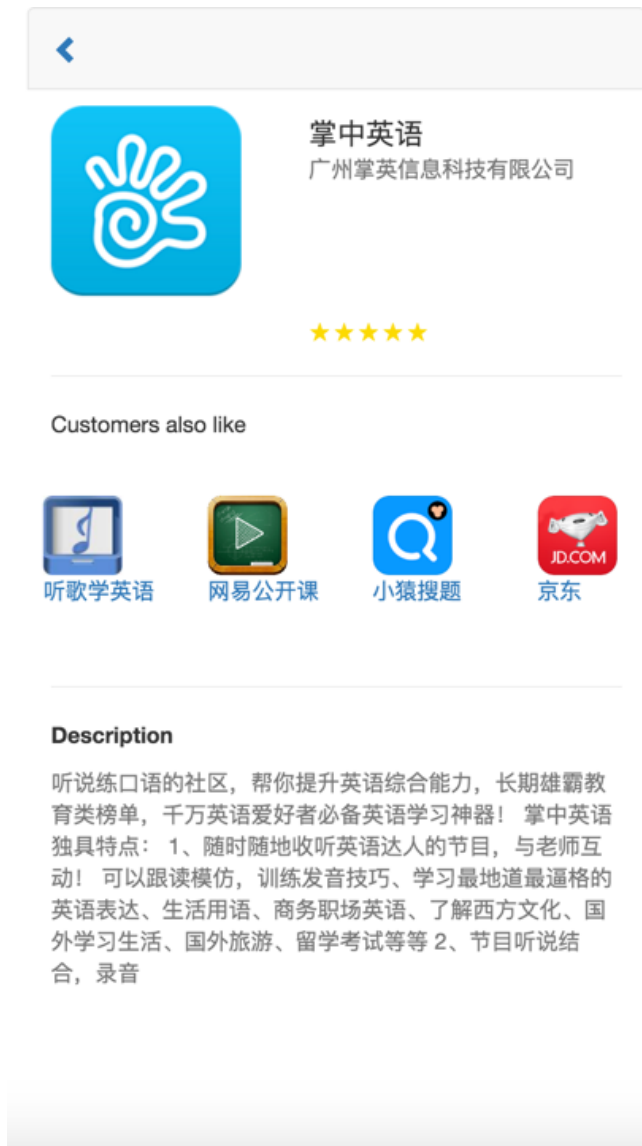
掌中英语
广州掌英信息科技有限公司

★★★★★

Customers also like

听歌学英语
网易公开课
小猿搜题
JD.COM
京东

Description

听说练口语的社区，帮你提升英语综合能力，长期雄霸教育类榜单，千万英语爱好者必备英语学习神器！ 掌中英语独具特点： 1、随时随地收听英语达人的节目，与老师互动！ 可以跟读模仿，训练发音技巧、学习最地道最逼格的英语表达、生活用语、商务职场英语、了解西方文化、国外学习生活、国外旅游、留学考试等等 2、节目听说结合，录音